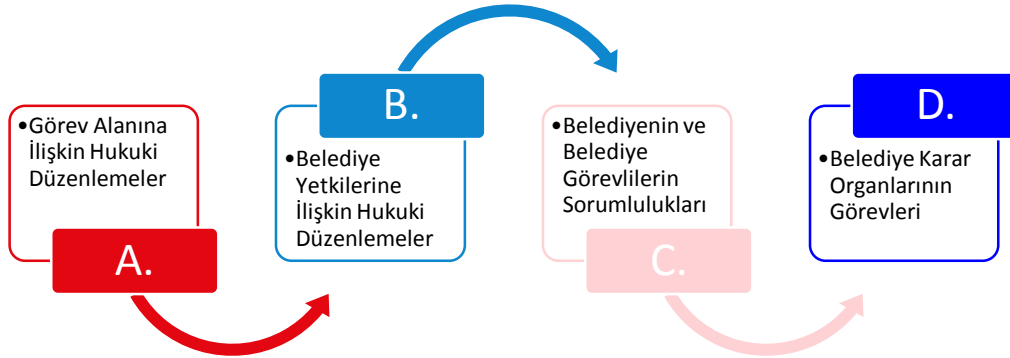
•Görev Alanına İlişkin Hukuki Düzenlemeler

A.

B.

•Belediye Yetkilerine İlişkin Hukuki Düzenlemeler

•Belediyenin ve Belediye Görevlilerin Sorumlulukları

C.

D.

•Belediye Karar Organlarının Görevleri